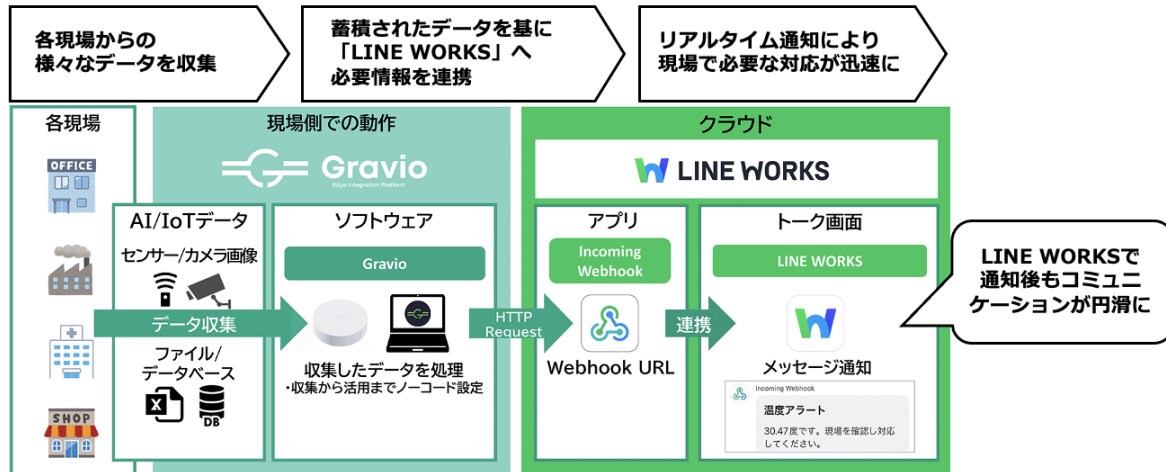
各現場からの
様々なデータを収集

蓄積されたデータを基に
「LINE WORKS」へ
必要情報を連携

リアルタイム通知により
現場で必要な対応が迅速に

各現場

OFFICE

SHOP

現場側での動作

Gravio
Edge Integration Platform

AI/IoTデータ

センサー/カメラ画像

データ収集

ファイル/
データベース

DB

ソフトウェア

Gravio

収集したデータを処理
・収集から活用までノーコード設定

HTTP Request

クラウド

LINE WORKS

アプリ

Incoming Webhook

Webhook URL

連携

トーク画面

LINE WORKS

メッセージ通知

Incoming Webhook
温度アラート
30.47度です。現場を確認し対応してください。

LINE WORKSで
通知後もコミュニ
ケーションが円滑に